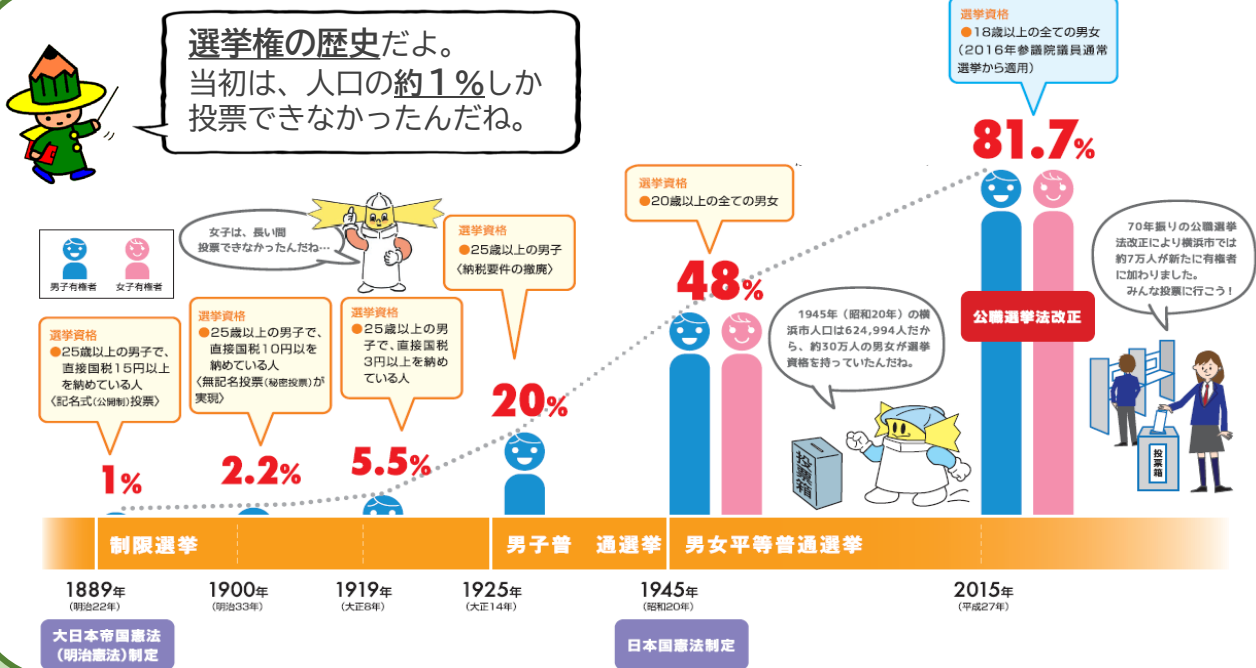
選挙権の歴史だよ。
当初は、人口の約1%しか投票できなかったんだね。

選挙資格
●18歳以上の全ての男女
(2016年参議院議員通常選挙から適用)

81.7%

選挙資格
●20歳以上の全ての男女

48%

女子は、長い間投票できなかったんだね…

男子有権者　女子有権者

選挙資格
●25歳以上の男子
〈納税要件の撤廃〉

20%

選挙資格
●25歳以上の男子で、直接国税15円以上を納めている人
〈記名式(公開制)投票〉

1%

選挙資格
●25歳以上の男子で、直接国税10円以上を納めている人
〈無記名投票(秘密投票)が実現〉

2.2%

選挙資格
●25歳以上の男子で、直接国税3円以上を納めている人

5.5%

1945年(昭和20年)の横浜市人口は624,994人だから、約30万人の男女が選挙資格を持っていたんだね。

投票箱

公職選挙法改正

70年振りの公職選挙法改正により横浜市では約7万人が新たに有権者に加わりました。
みんな投票に行こう!

投票箱

制限選挙　男子普通選挙　男女平等普通選挙

1889年
(明治22年)
1900年
(明治33年)
1919年
(大正8年)
1925年
(大正14年)
1945年
(昭和20年)
2015年
(平成27年)

大日本帝国憲法
(明治憲法)制定

日本国憲法制定